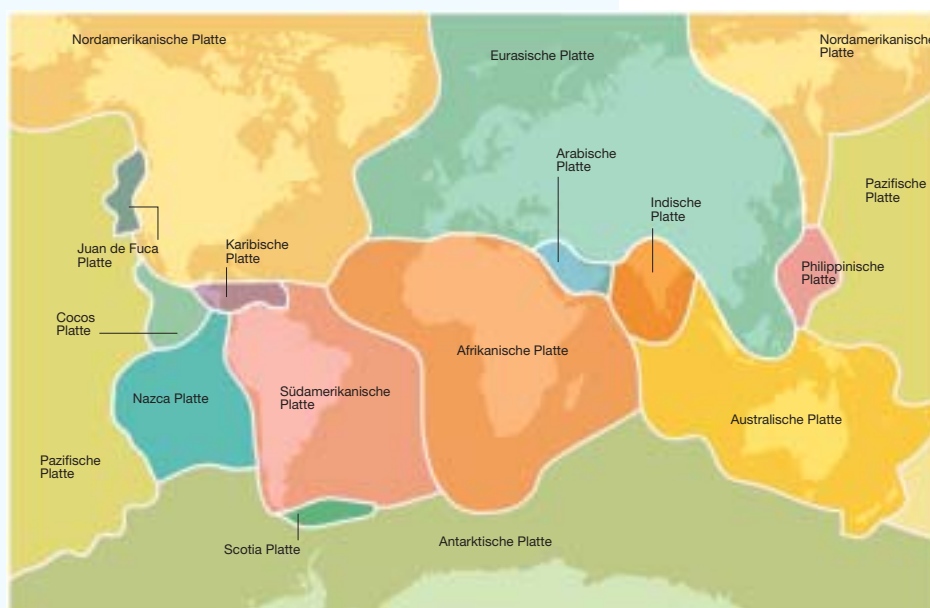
Nordamerikanische Platte

Eurasische Platte

Nordamerikanische Platte

Pazifische Platte

Arabische Platte

Indische Platte

Juan de Fuca Platte

Karibische Platte

Philippinische Platte

Cocos Platte

Afrikanische Platte

Nazca Platte

Südamerikanische Platte

Australische Platte

Pazifische Platte

Scotia Platte

Antarktische Platte